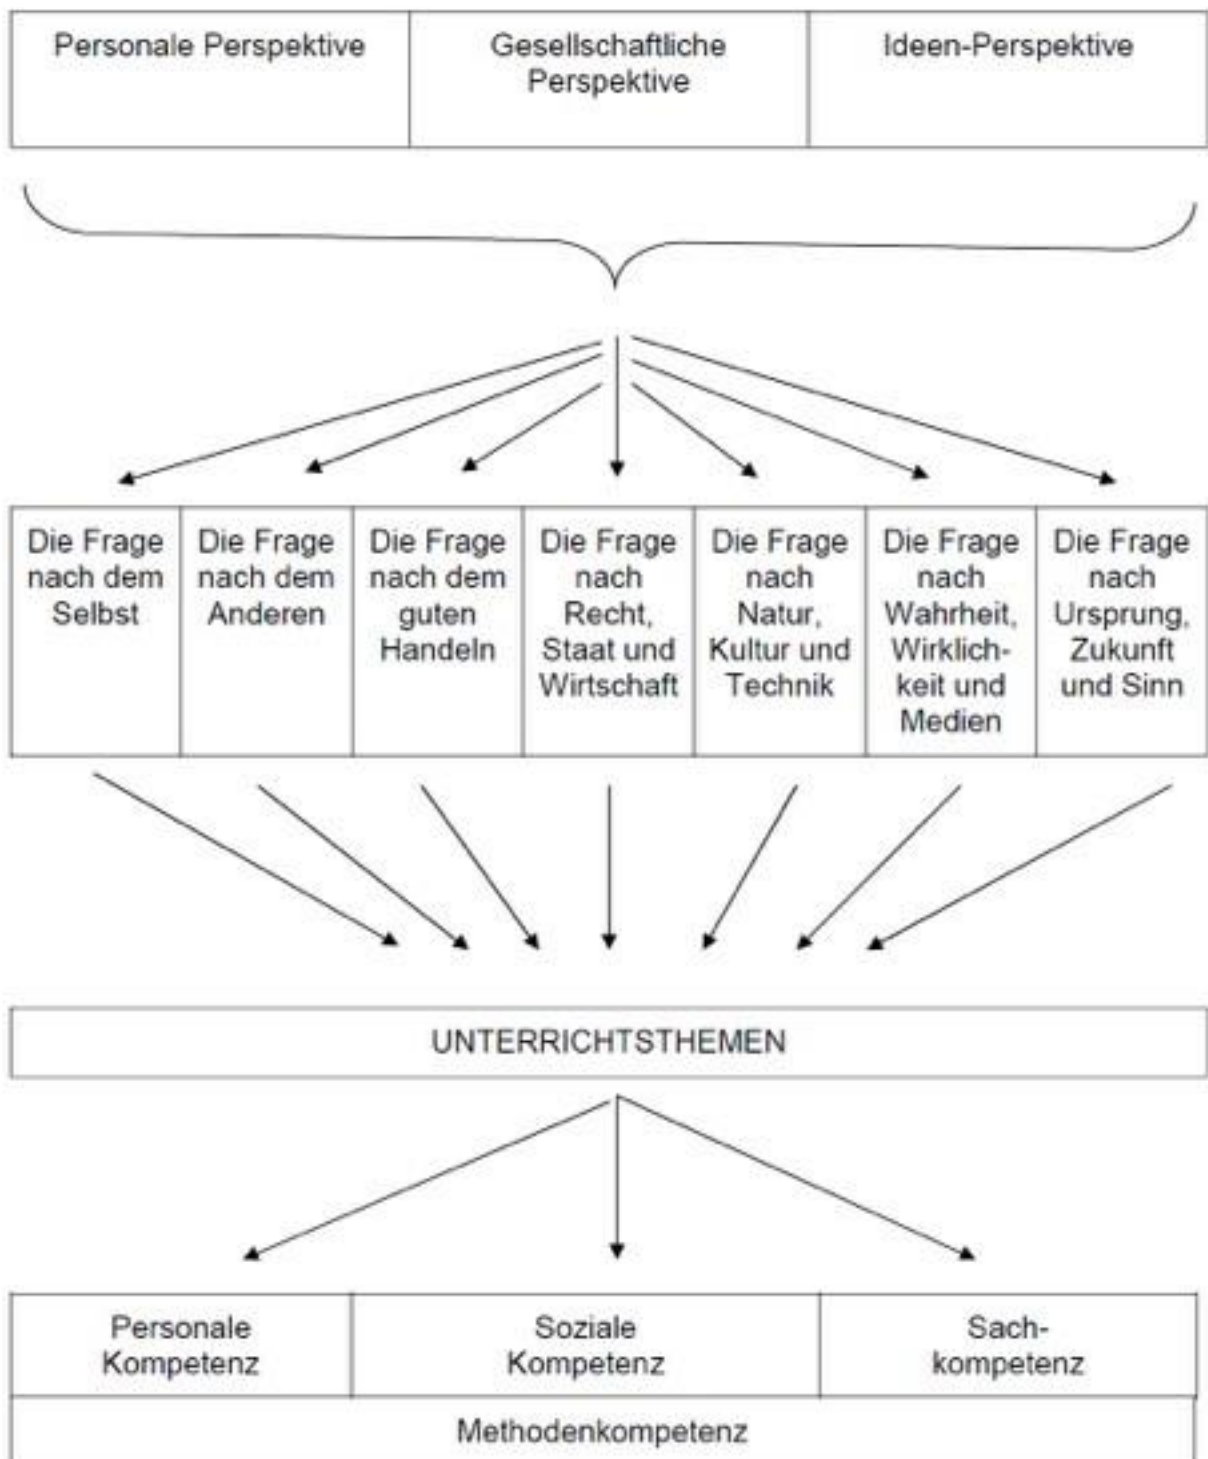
| Personale Perspektive | Gesellschaftliche Perspektive | Ideen-Perspektive |
|---|---|---|

| Die Frage nach dem Selbst | Die Frage nach dem Anderen | Die Frage nach dem guten Handeln | Die Frage nach Recht, Staat und Wirtschaft | Die Frage nach Natur, Kultur und Technik | Die Frage nach Wahrheit, Wirklichkeit und Medien | Die Frage nach Ursprung, Zukunft und Sinn |
|---|---|---|---|---|---|---|

UNTERRICHTSTHEMEN

| Personale Kompetenz | Soziale Kompetenz | Sachkompetenz |
|---|---|---|

Methodenkompetenz